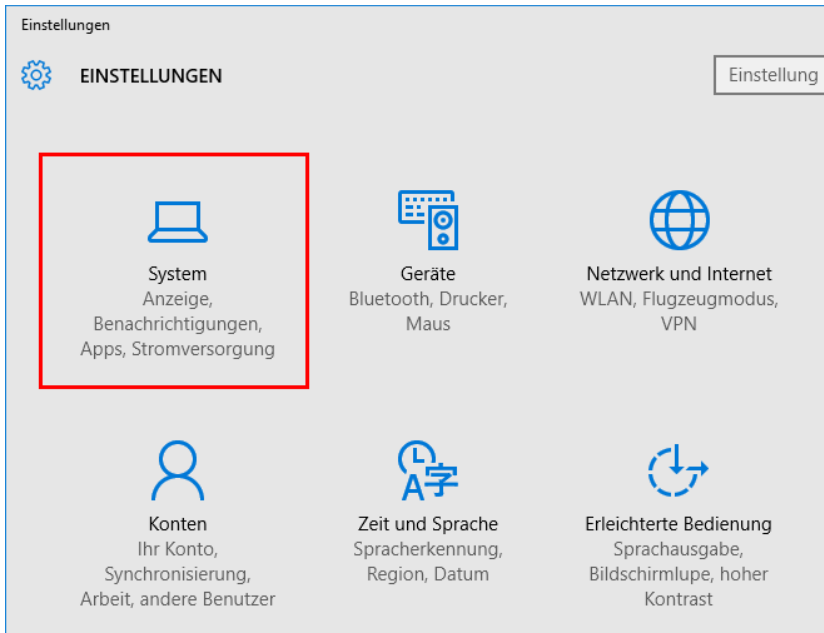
Einstellungen

EINSTELLUNGEN

Einstellung

System
Anzeige, Benachrichtigungen, Apps, Stromversorgung

Geräte
Bluetooth, Drucker, Maus

Netzwerk und Internet
WLAN, Flugzeugmodus, VPN

Konten
Ihr Konto, Synchronisierung, Arbeit, andere Benutzer

A字

Zeit und Sprache
Spracherkennung, Region, Datum

Erleichterte Bedienung
Sprachausgabe, Bildschirmlupe, hoher Kontrast